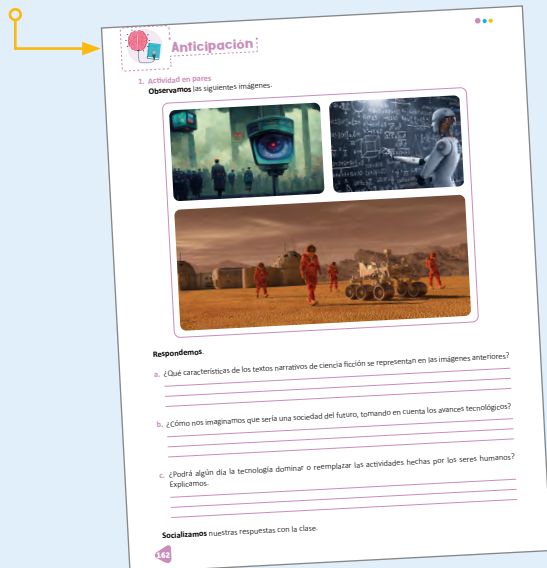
Anticipación

1. Actividad en pares

Observamos las siguientes imágenes.

Respondemos.

a. ¿Qué características de los textos narrativos de ciencia ficción se representan en las imágenes anteriores?

b. ¿Cómo nos imaginamos que sería una sociedad del futuro, tomando en cuenta los avances tecnológicos?

c. ¿Podrá algún día la tecnología dominar o reemplazar las actividades hechas por los seres humanos? Explicamos.

Socializamos nuestras respuestas con la clase.

162